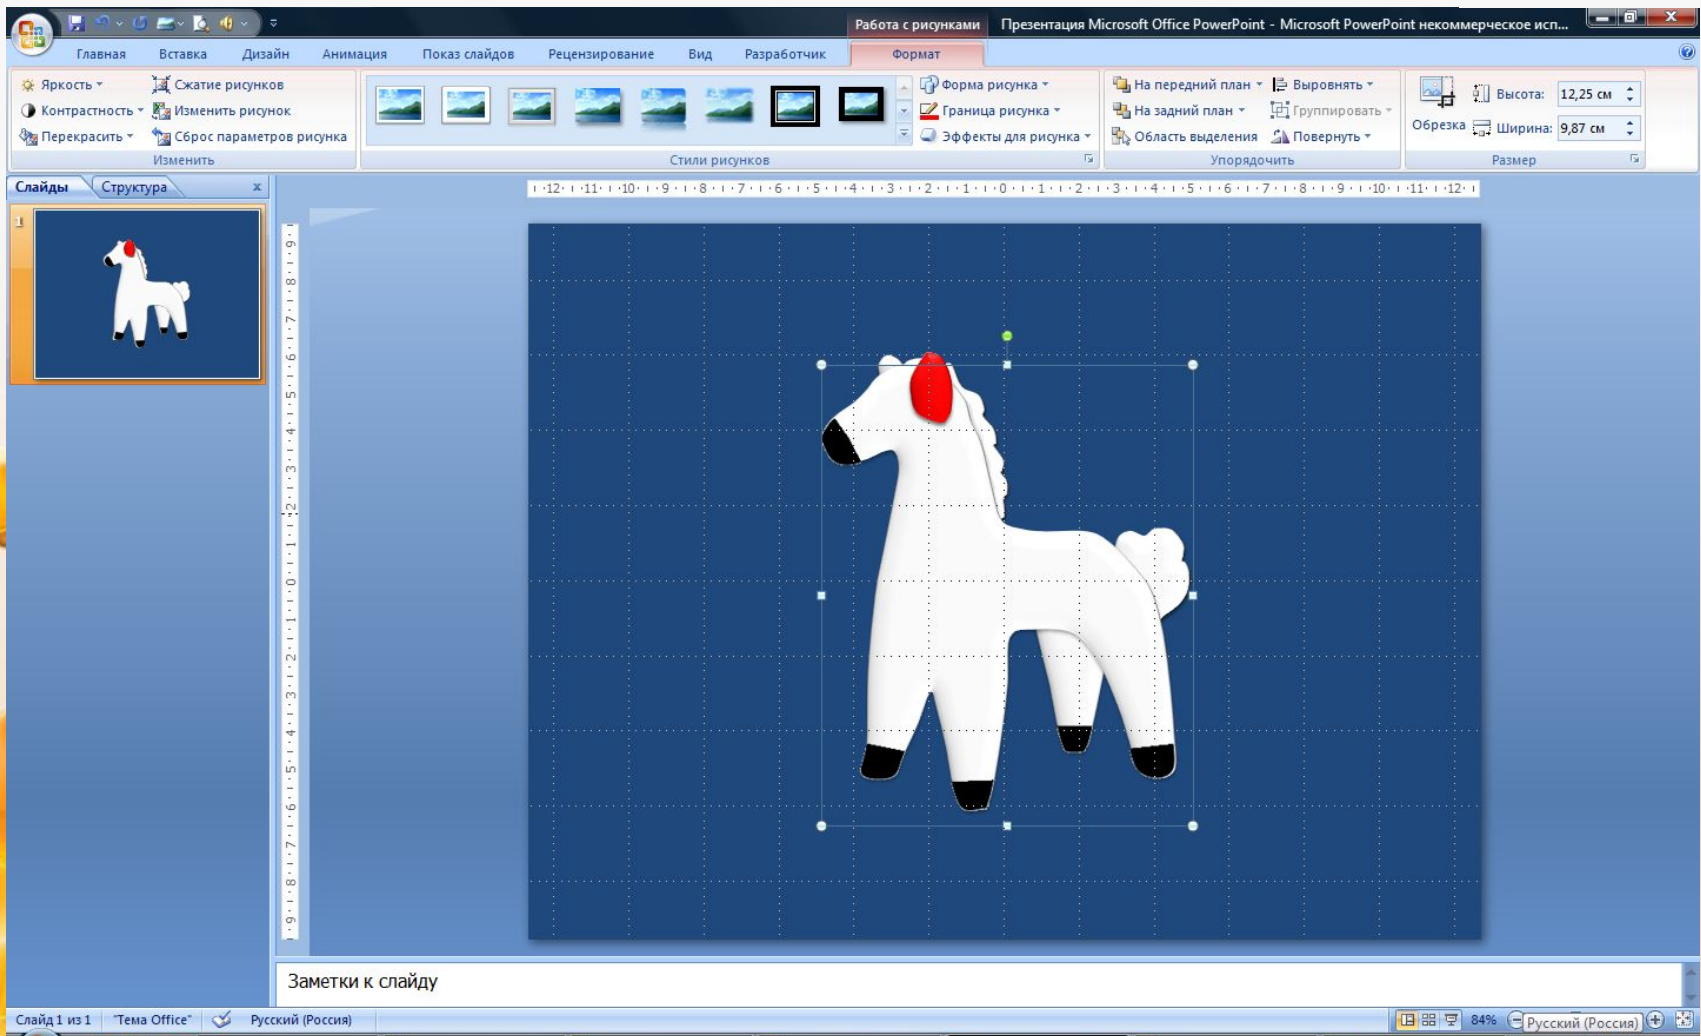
Работа с рисунками Презентация Microsoft Office PowerPoint - Microsoft PowerPoint некоммерческое исп...

Главная Вставка Дизайн Анимация Показ слайдов Рецензирование Вид Разработчик Формат

Яркость
Контрастность
Перекрасить
Сжатие рисунков
Изменить рисунок
Сброс параметров рисунка
Изменить

Форма рисунка
Граница рисунка
Эффекты для рисунка
Стили рисунков

На передний план
На задний план
Область выделения
Выровнять
Группировать
Повернуть
Упорядочить

Обрезка
Высота: 12,25 см
Ширина: 9,87 см
Размер

Слайды Структура

1

Заметки к слайду

Слайд 1 из 1 "Тема Office" Русский (Россия) 84% Русский (Россия)